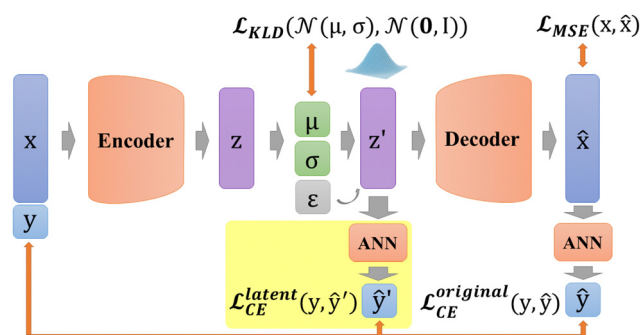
$\mathcal{L}_{KLD}(\mathcal{N}(\mu, \sigma), \mathcal{N}(\mathbf{0}, \mathrm{I}))$

$\mathcal{L}_{MSE}(x, \hat{x})$

x

y

Encoder

z

μ

σ

ε

z'

Decoder

$\hat{x}$

ANN

ANN

$\mathcal{L}_{CE}^{latent}(y, \hat{y}')$

$\hat{y}'$

$\mathcal{L}_{CE}^{original}(y, \hat{y})$

$\hat{y}$